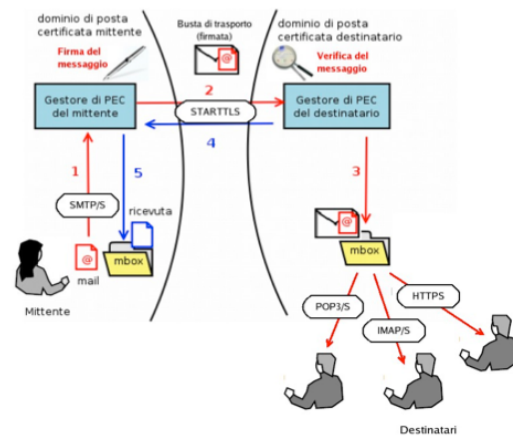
dominio di posta certificata mittente

Firma del messaggio

Busta di trasporto (firmata)

dominio di posta certificata destinatario

Verifica del messaggio

Gestore di PEC del mittente

2

STARTTLS

4

Gestore di PEC del destinatario

1

5

3

SMTP/S

ricevuta

mail

mbox

mbox

Mittente

POP3/S

HTTPS

IMAP/S

Destinatari